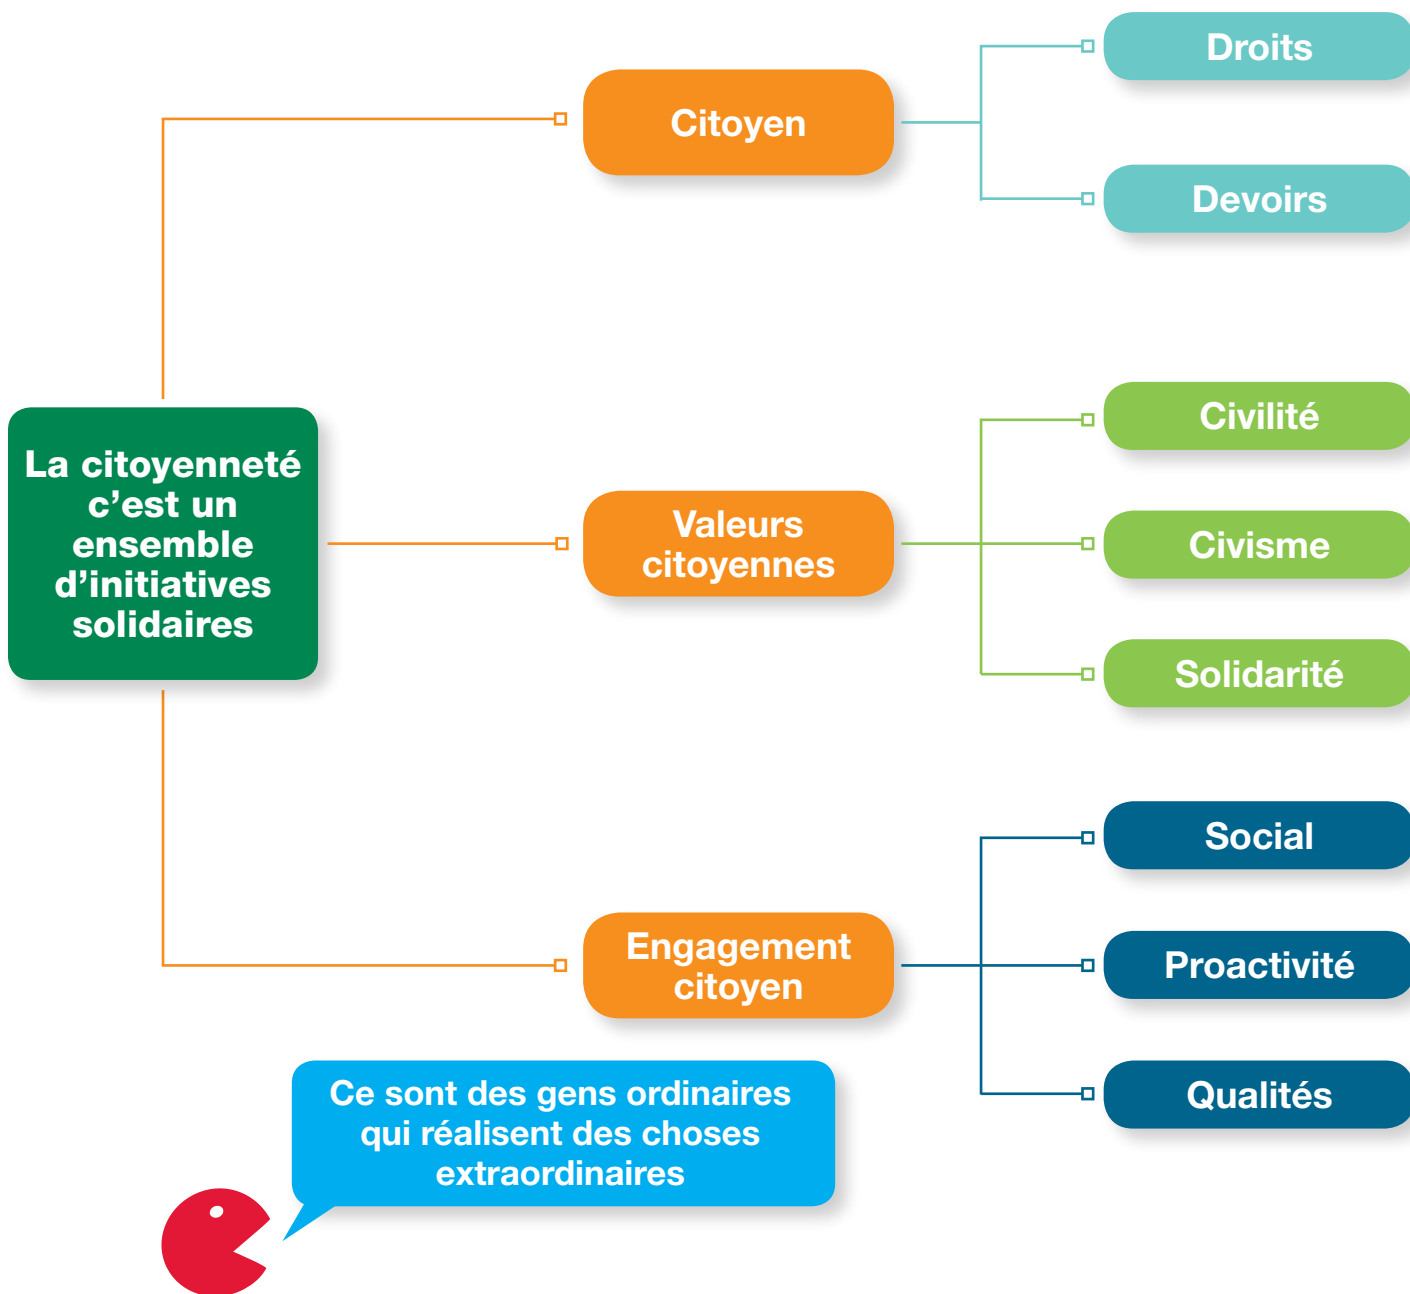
La citoyenneté c'est un ensemble d'initiatives solidaires

Citoyen

Droits

Devoirs

Valeurs citoyennes

Civilité

Civisme

Solidarité

Engagement citoyen

Social

Proactivité

Qualités

Ce sont des gens ordinaires qui réalisent des choses extraordinaires